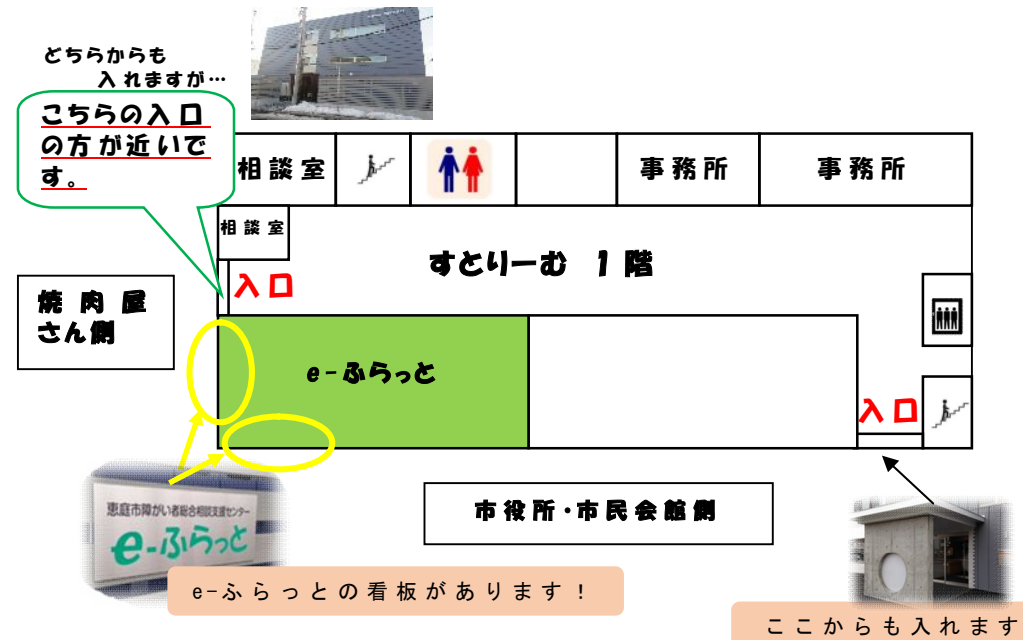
どちらからも
入れますが…

こちらの入口の方が近いです。

相談室

事務所

事務所

相談室

すとりーむ 1階

入口

焼肉屋さん側

e-ふらっと

入口

恵庭市障がい者総合相談支援センター
e-ふらっと

市役所・市民会館側

e-ふらっとの看板があります！

ここからも入れます